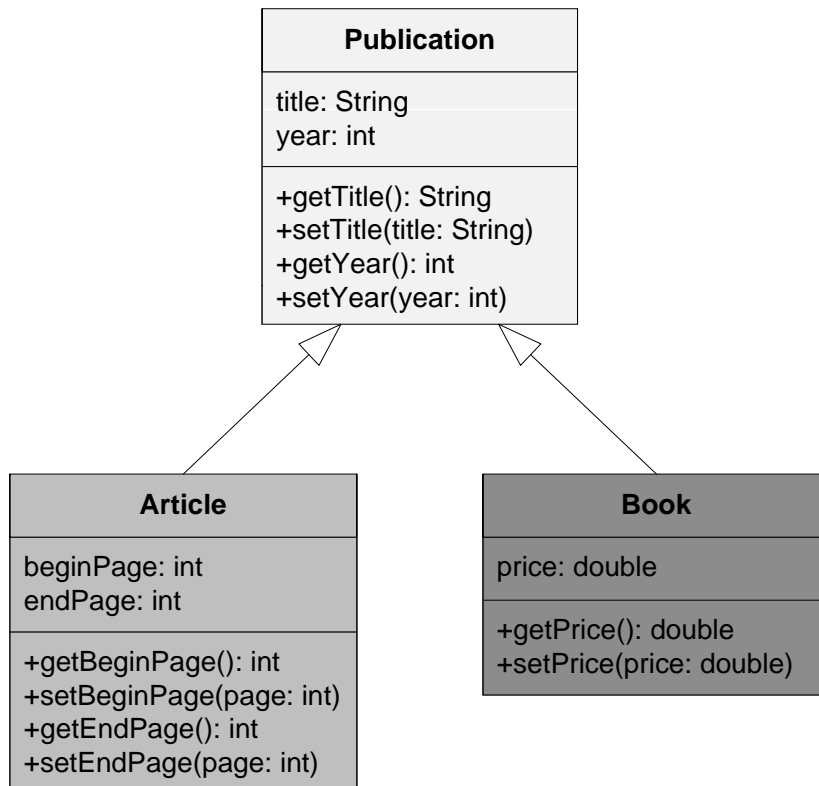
Publication

title: String
year: int

+getTitle(): String
+setTitle(title: String)
+getYear(): int
+setYear(year: int)

Article

beginPage: int
endPage: int

+getBeginPage(): int
+setBeginPage(page: int)
+getEndPage(): int
+setEndPage(page: int)

Book

price: double

+getPrice(): double
+setPrice(price: double)